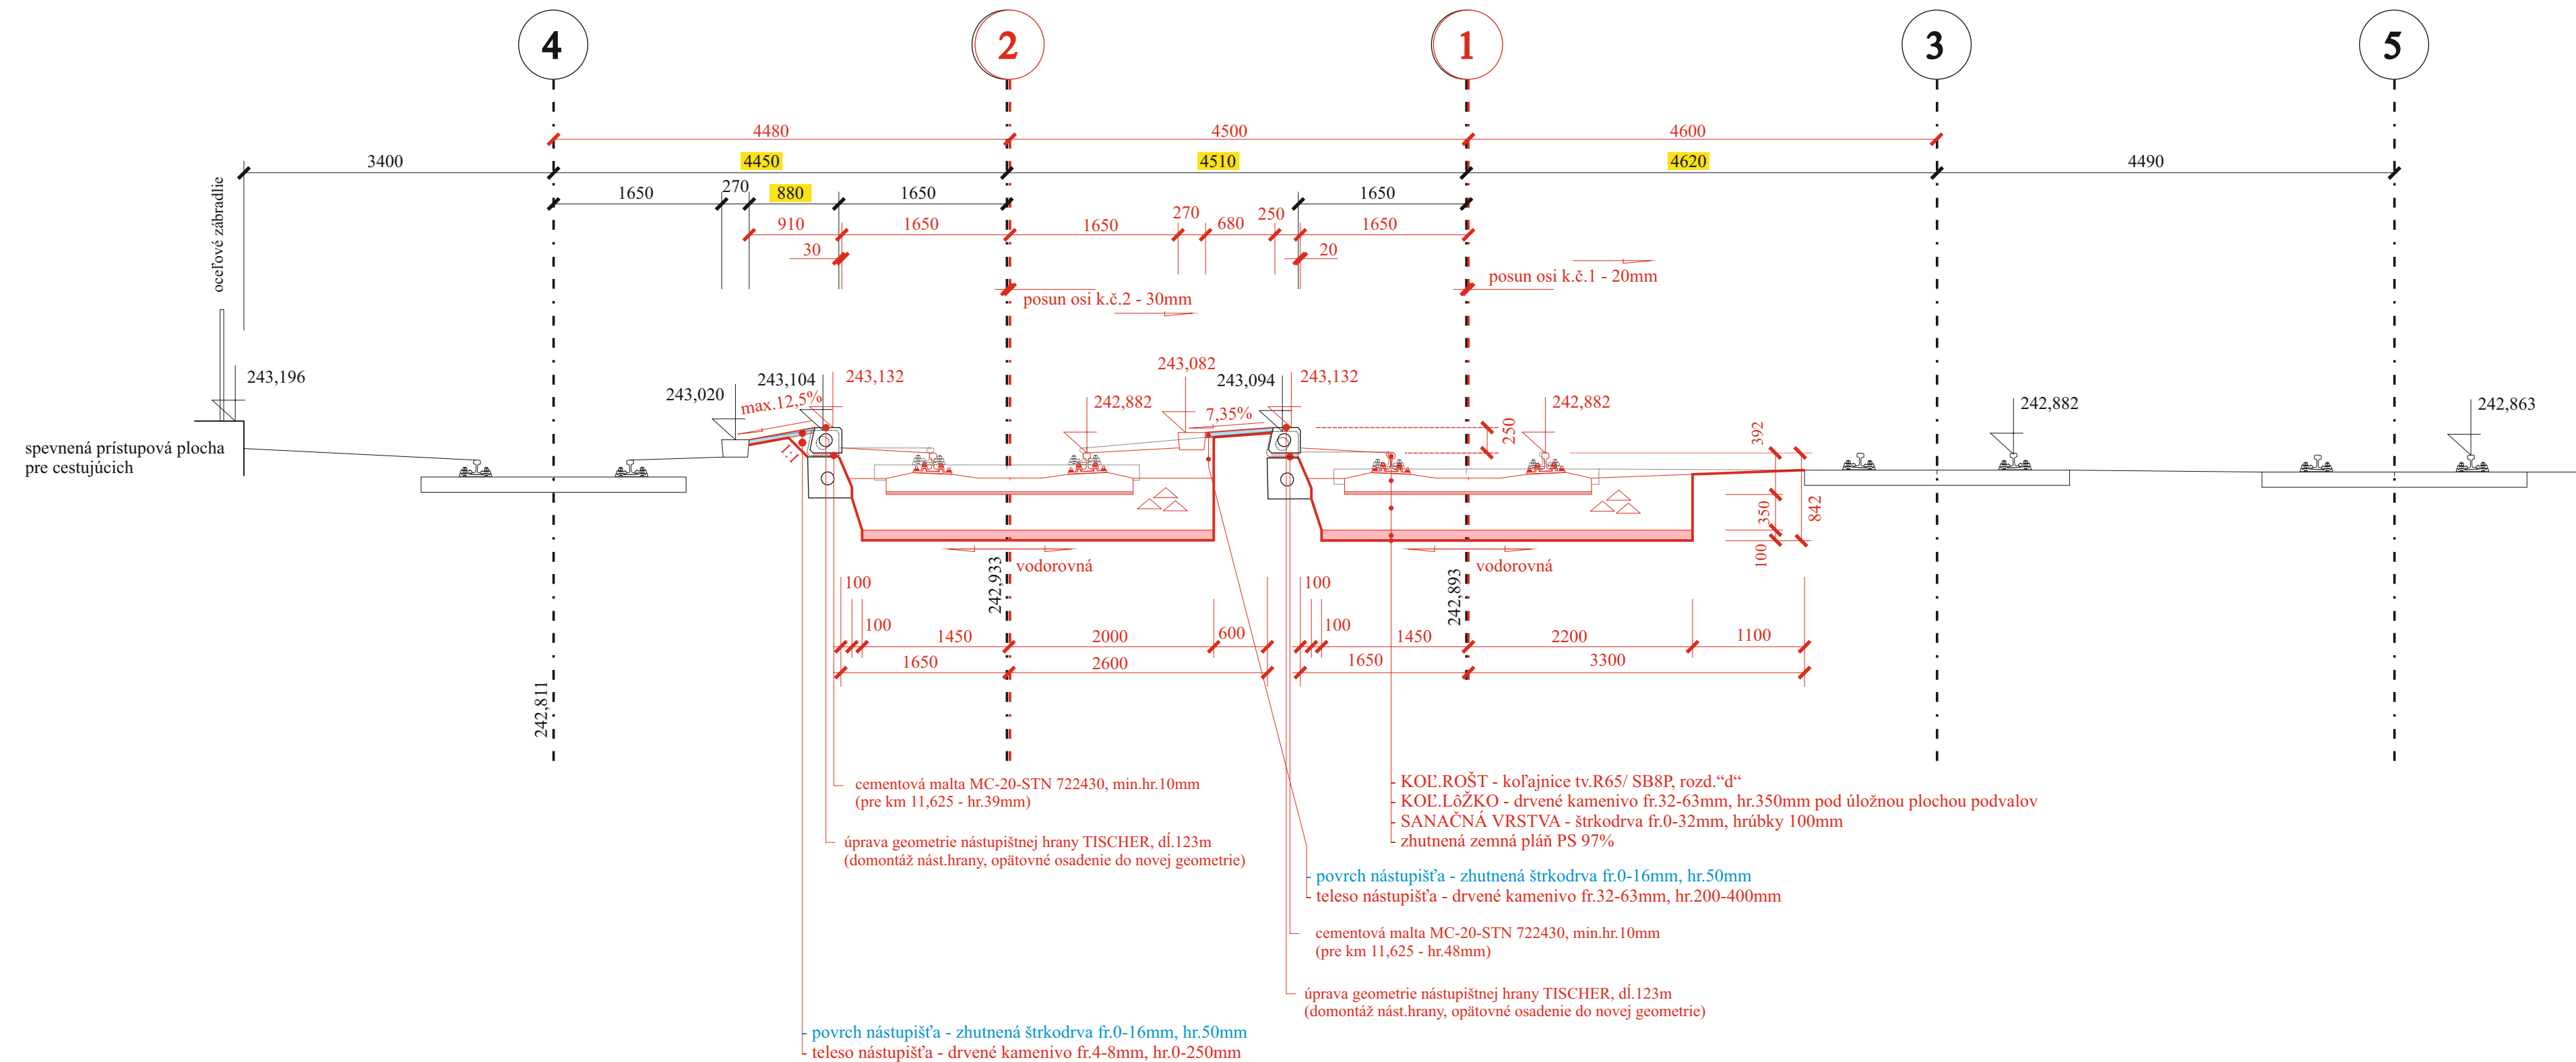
4
2
1
3
5

4480
4500
4600
3400
4450
4510
4620
4490
1650
270
880
1650
1650
910
1650
1650
270
680
250
1650
30
20
posun osi k.č.1 - 20mm
posun osi k.č.2 - 30mm
oceľové zábradlie

243,196
243,104
243,132
243,082
243,094
243,132
243,020
max.12,5%
7,35%
242,882
242,882
242,882
242,863
250
392
1:1
spevnená prístupová plocha pre cestujúcich
350
842
100
vodorovná
vodorovná
242,933
242,893
100
100
1450
2000
600
1650
2600
100
100
1450
2200
1100
1650
3300
242,811

cementová malta MC-20-STN 722430, min.hr.10mm
(pre km 11,625 - hr.39mm)

úprava geometrie nástupištnej hrany TISCHER, dĺ.123m
(domontáž nást.hrany, opätovné osadenie do novej geometrie)

KOĽ.ROŠT - koľajnice tv.R65/ SB8P, rozd.“d“
KOĽ.LÔŽKO - drvené kamenivo fr.32-63mm, hr.350mm pod úložnou plochou podvalov
SANAČNÁ VRSTVA - štrkodrva fr.0-32mm, hrúbky 100mm
zhutnená zemná pláň PS 97%

povrch nástupišťa - zhutnená štrkodrva fr.0-16mm, hr.50mm
teleso nástupišťa - drvené kamenivo fr.32-63mm, hr.200-400mm

cementová malta MC-20-STN 722430, min.hr.10mm
(pre km 11,625 - hr.48mm)

úprava geometrie nástupištnej hrany TISCHER, dĺ.123m
(domontáž nást.hrany, opätovné osadenie do novej geometrie)

povrch nástupišťa - zhutnená štrkodrva fr.0-16mm, hr.50mm
teleso nástupišťa - drvené kamenivo fr.4-8mm, hr.0-250mm